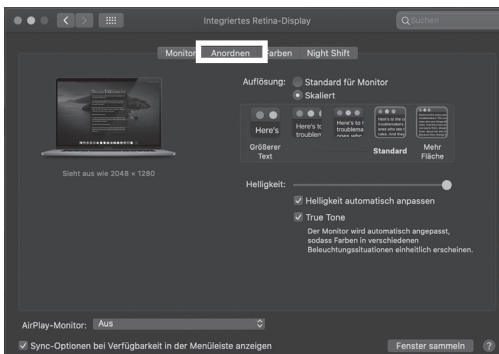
Integriertes Retina-Display

Suchen

Monitor Anordnen Farben Night Shift

Auflösung: Standard für Monitor
Skaliert

Here's
Here's to troublem
Here's to troublema
Here's to the cr troublemakers
Here's to the crazy ones

Größerer Text
Standard
Mehr Fläche

Sieht aus wie 2048 × 1280

Helligkeit:

Helligkeit automatisch anpassen

True Tone

Der Monitor wird automatisch angepasst, sodass Farben in verschiedenen Beleuchtungssituationen einheitlich erscheinen.

AirPlay-Monitor: Aus

Sync-Optionen bei Verfügbarkeit in der Menüleiste anzeigen

Fenster sammeln

?